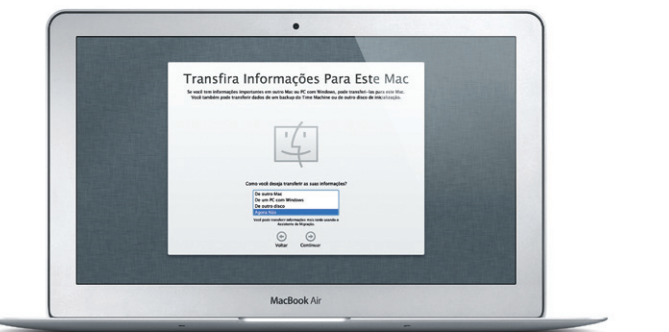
Transfira Informações Para Este Mac

Se você tem informações importantes em outro Mac ou PC com Windows, pode transferi-las para este Mac. Você também pode transferir dados de um backup do Time Machine ou de outro disco de inicialização.

Como você deseja transferir as suas informações?

De outro Mac
De um PC com Windows
De outro disco
Agora Não

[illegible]

Voltar
Continuar

MacBook Air